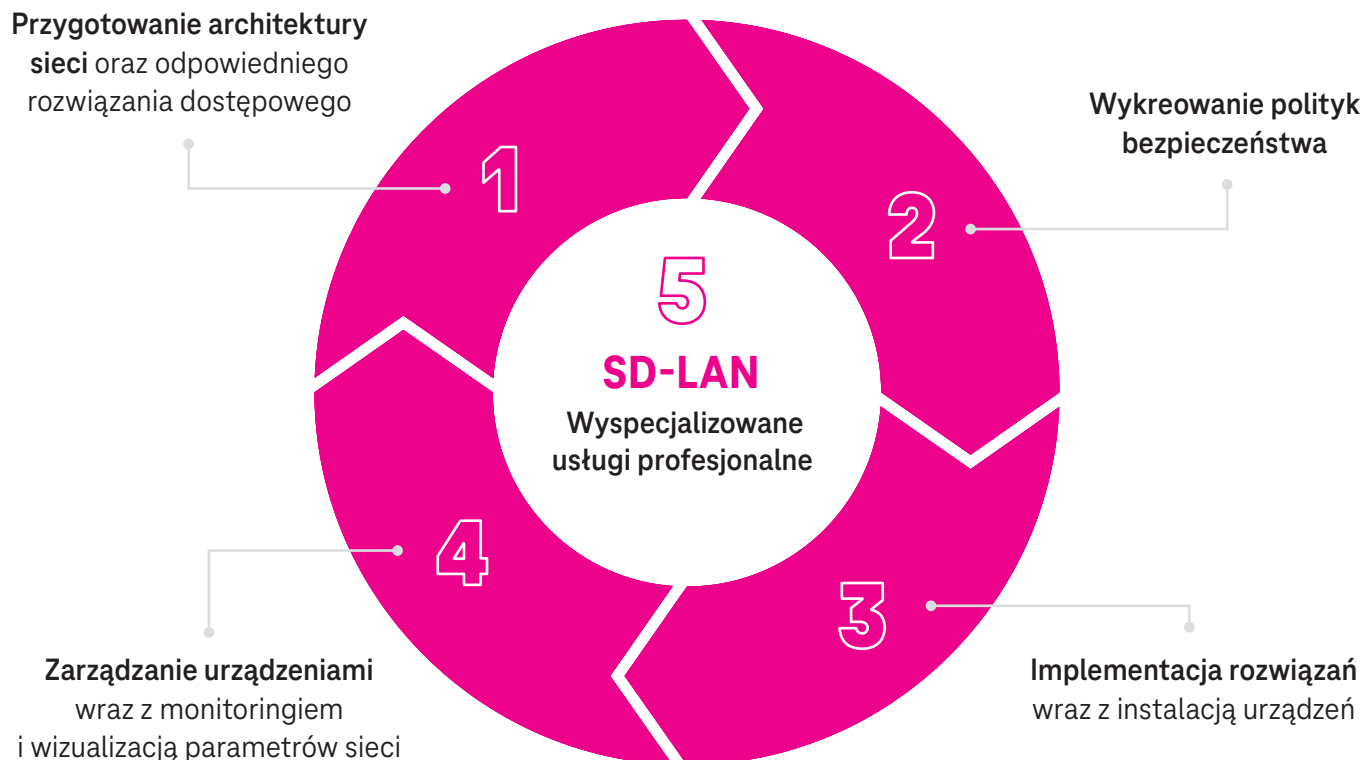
Przygotowanie architektury sieci oraz odpowiedniego rozwiązania dostępowego

1

Wykreowanie polityk bezpieczeństwa

2

5

SD-LAN

Wyspecjalizowane usługi profesjonalne

4

3

Zarządzanie urządzeniami wraz z monitoringiem i wizualizacją parametrów sieci

Implementacja rozwiązań wraz z instalacją urządzeń